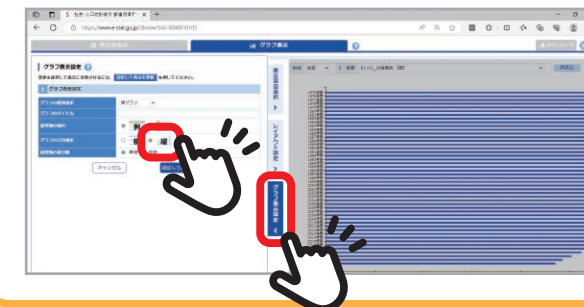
https://www.e-stat.go.jp/dbview?sid=0003410105

統計表表示

グラフ表示

グラフ表示設定

グラフの種類を選択

棒グラフ

グラフのタイトル

凡例の表示

グラフの方向を選択

縦

キャンセル

設定して

表示項目選択

レイアウト設定

グラフ表示設定